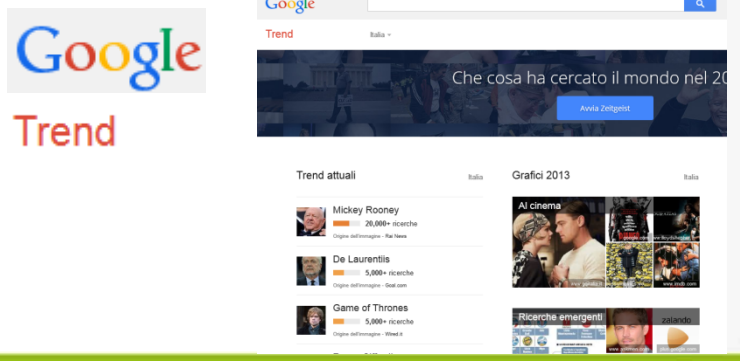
Google

Trend

Google

Trend

Italia

Che cosa ha cercato il mondo nel 20

Avvia Zeitgeist

Trend attuali

Italia

Mickey Rooney

20,000+ ricerche

Origine dell'immagine - Rai News

De Laurentiis

5,000+ ricerche

Origine dell'immagine - Goal.com

Game of Thrones

5,000+ ricerche

Origine dell'immagine - Wired.it

Grafici 2013

Italia

Al cinema

Ricerche emergenti

zalando